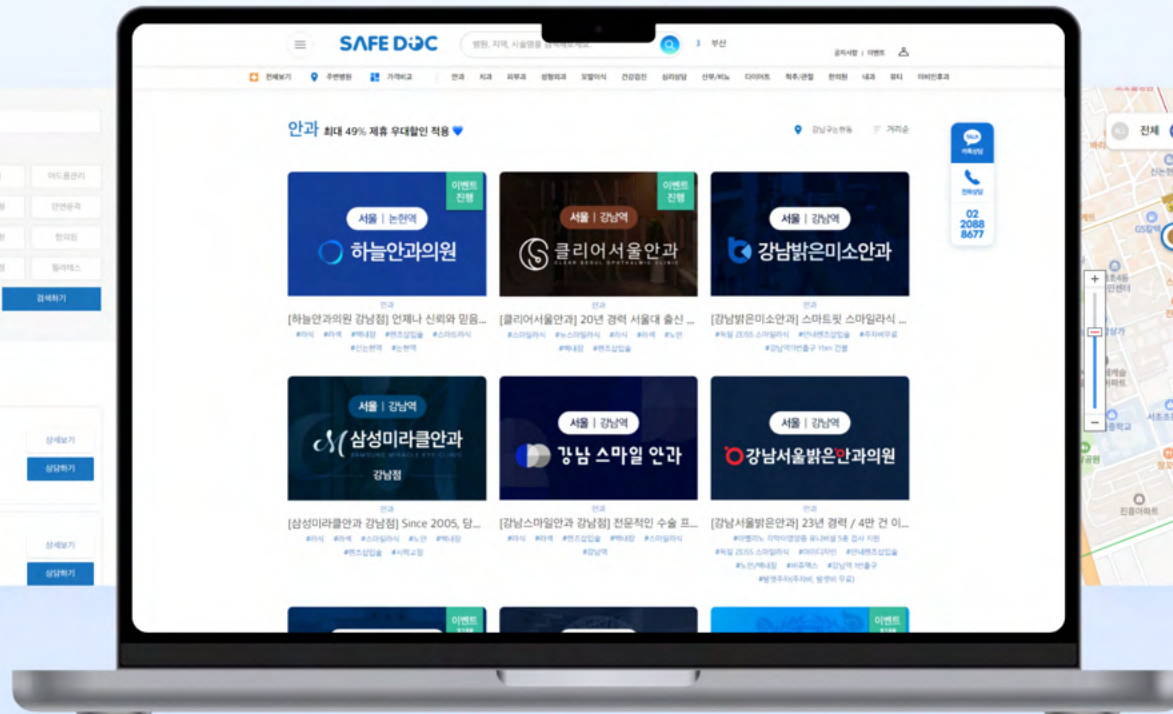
SAFE DOC

병원, 지역, 시술명을 검색해보세요. | 부산 | 공지사항 | 이벤트

전체보기 | 주변병원 | 가격비교 | 안과 | 치과 | 피부과 | 성형외과 | 모발이식 | 건강검진 | 심리상담 | 산부/비뇨 | 다이어트 | 척추/관절 | 한의원 | 내과 | 뷰티 | 이비인후과

안과 최대 49% 제휴 우대할인 적용

강남구논현동 | 거리순

TALK 카톡상담 | 전화상담 | 02 2088 8677

이벤트 진행
서울 | 논현역
하늘안과의원
안과
[하늘안과의원 강남점] 언제나 신뢰와 믿음...
#라식 #라섹 #백내장 #렌즈삽입술 #스마일라식 #신논현역 #논현역

이벤트 진행
서울 | 강남역
클리어서울안과
CLEAR SEOUL OPHTHALMIC CLINIC
안과
[클리어서울안과] 20년 경력 서울대 출신 ...
#스마일라식 #노스마일라식 #라식 #라섹 #노안 #백내장 #렌즈삽입술

서울 | 강남역
강남밝은미소안과
안과
[강남밝은미소안과] 스마트핏 스마일라식 ...
#독일 ZEISS 스마일라식 #안내렌즈삽입술 #주차비무료 #강남역11번출구 11m 건물

서울 | 강남역
삼성미라클안과
SAMSUNG MIRACLE EYE CLINIC
강남점
안과
[삼성미라클안과 강남점] Since 2005, 당...
#라식 #라섹 #스마일라식 #노안 #백내장 #렌즈삽입술 #시력교정

서울 | 강남역
강남 스마일 안과
안과
[강남스마일안과 강남점] 전문적인 수술 프...
#라식 #라섹 #렌즈삽입술 #백내장 #스마일라식 #강남역

서울 | 강남역
강남서울밝은안과의원
안과
[강남서울밝은안과] 23년 경력 / 4만 건 이...
#아벨리노 각막이영양증 유니버셜 5종 검사 지원 #독일 ZEISS 스마일라식 #아이디자인 #안내렌즈삽입술 #노안/백내장 #비쥬맥스 #강남역 8번출구 #발렛주차(주차비, 발렛비 무료)

이벤트 진행

이벤트 진행

어드홈관리 | 안면윤곽 | 한의원 | 필라테스 | 검색하기

상세보기 | 상담하기 | 상세보기 | 상담하기

전체